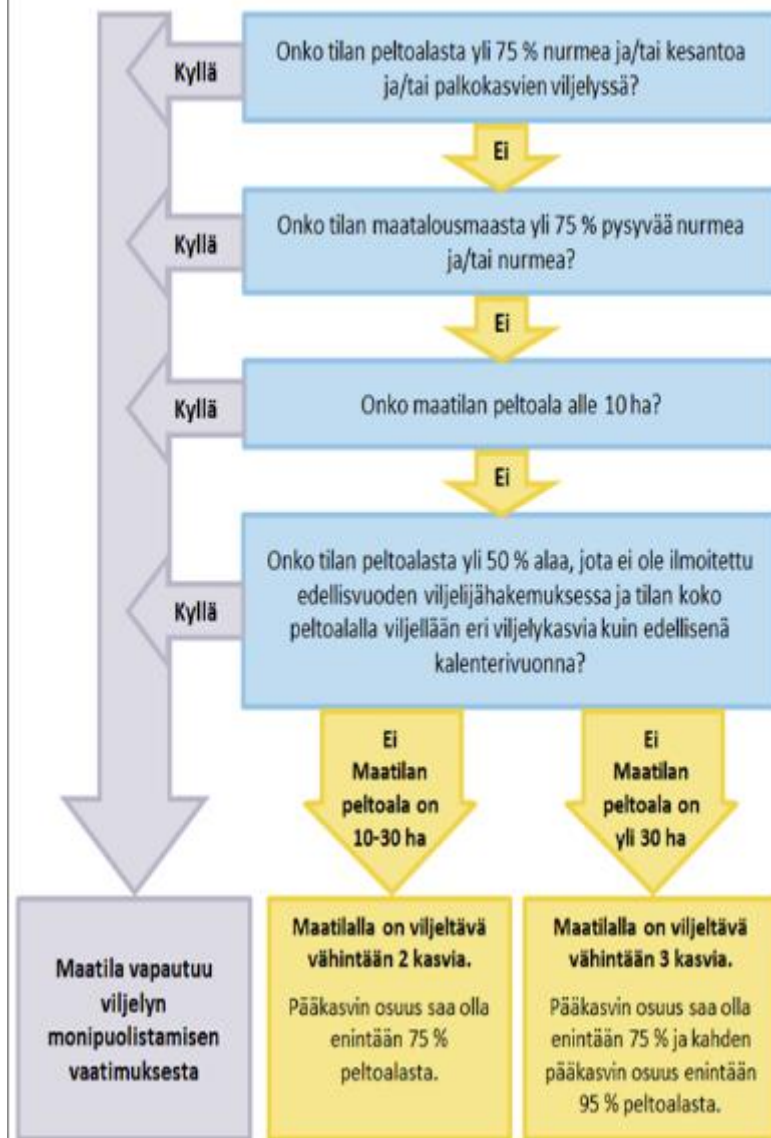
Kyllä

Onko tilan peltoalasta yli 75 % nurmea ja/tai kesantoa ja/tai palkokasvien viljelyssä?

Ei

Kyllä

Onko tilan maatalousmaasta yli 75 % pysyvää nurmea ja/tai nurmea?

Ei

Kyllä

Onko maatilan peltoala alle 10 ha?

Ei

Kyllä

Onko tilan peltoalasta yli 50 % alaa, jota ei ole ilmoitettu edellisvuoden viljelijähakemuksessa ja tilan koko peltoalalla viljellään eri viljelykasvia kuin edellisenä kalenterivuonna?

Ei Maatilan peltoala on 10-30 ha

Ei Maatilan peltoala on yli 30 ha

Maatila vapautuu viljelyn monipuolistamisen vaatimuksesta

Maatilalla on viljeltävä vähintään 2 kasvia.

Pääkasvin osuus saa olla enintään 75 % peltoalasta.

Maatilalla on viljeltävä vähintään 3 kasvia.

Pääkasvin osuus saa olla enintään 75 % ja kahden pääkasvin osuus enintään 95 % peltoalasta.